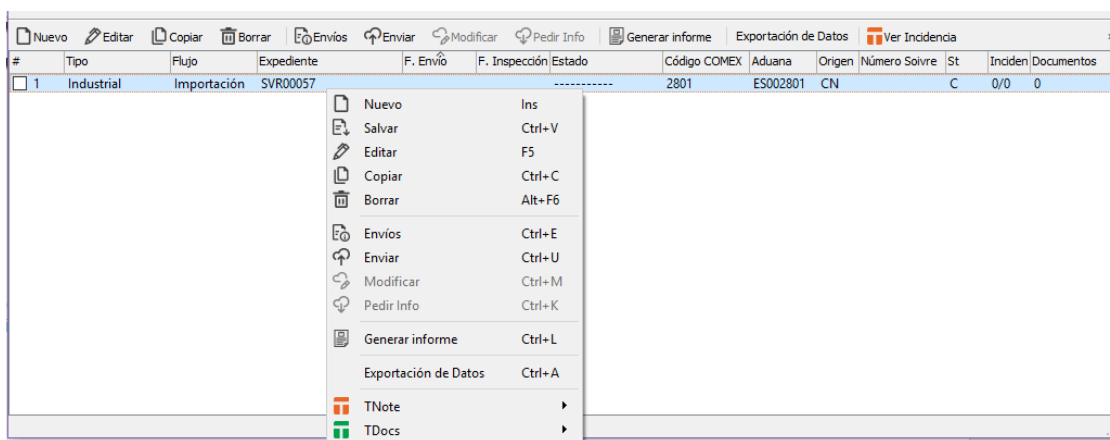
Nuevo Editar Copiar Borrar Envíos Enviar Modificar Pedir Info Generar informe Exportación de Datos Ver Incidencia

| # | Tipo | Flujo | Expediente | F. Envío | F. Inspección | Estado | Código COMEX | Aduana | Origen | Número Soivre | St | Inciden | Documentos |
|---|---|---|---|---|---|---|---|---|---|---|---|---|---|
| 1 | Industrial | Importación | SVR00057 | | | ----------- | 2801 | ES002801 | CN | | C | 0/0 | 0 |

Nuevo Ins
Salvar Ctrl+V
Editar F5
Copiar Ctrl+C
Borrar Alt+F6
Envíos Ctrl+E
Enviar Ctrl+U
Modificar Ctrl+M
Pedir Info Ctrl+K
Generar informe Ctrl+L
Exportación de Datos Ctrl+A
TNote
TDocs